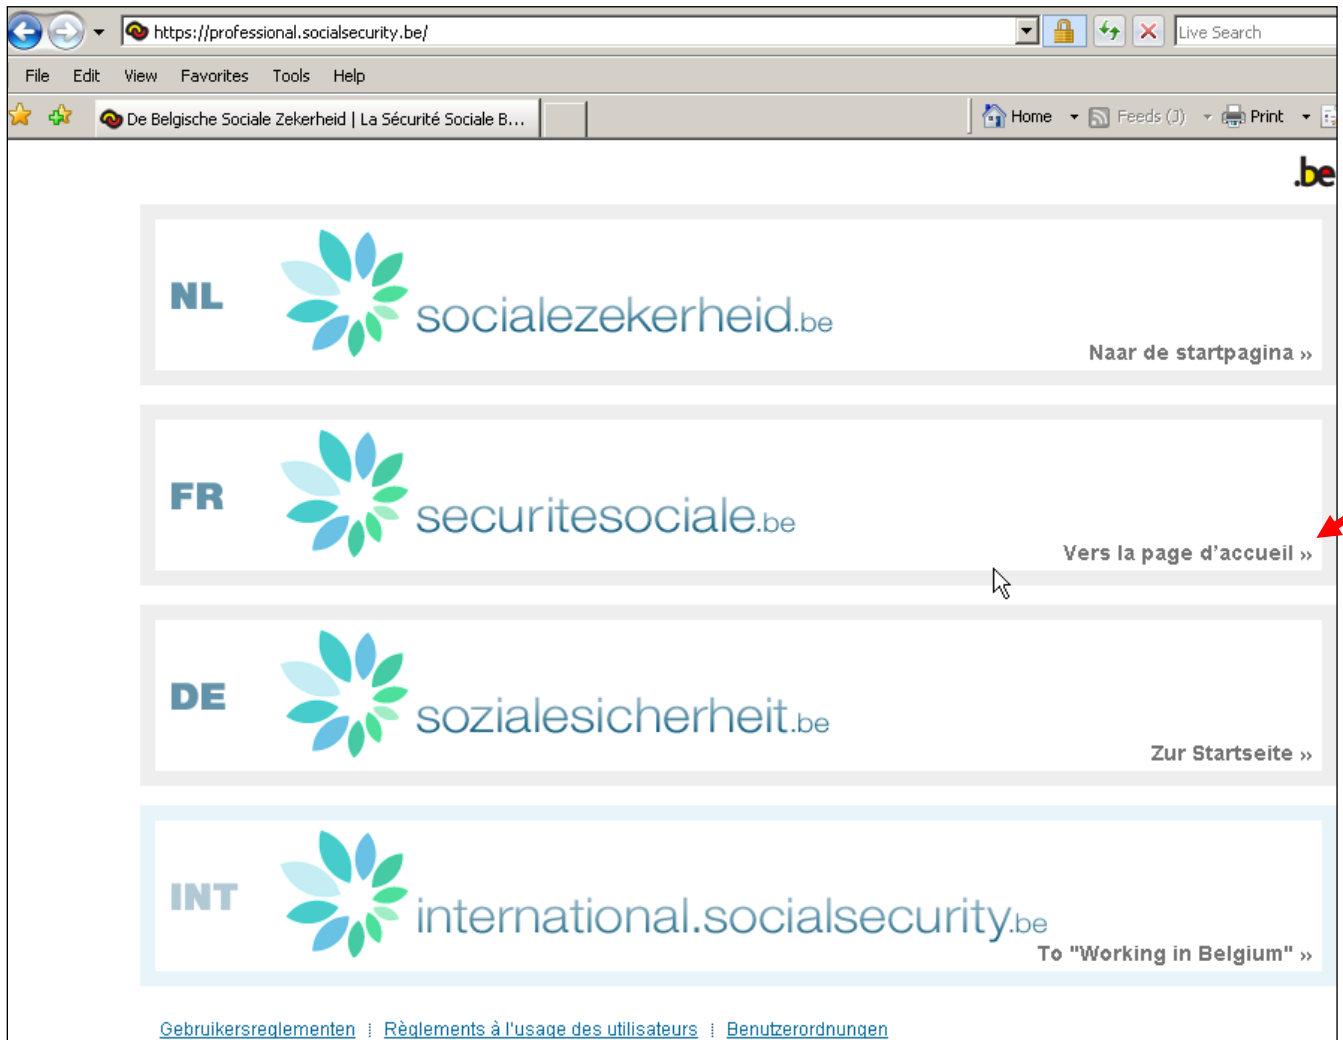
https://professional.socialsecurity.be/

Live Search

File Edit View Favorites Tools Help

De Belgische Sociale Zekerheid | La Sécurité Sociale B...

Home Feeds (J) Print

.be

NL

socialezekerheid.be

Naar de startpagina »

FR

securitesociale.be

Vers la page d'accueil »

DE

sozialesicherheit.be

Zur Startseite »

INT

international.socialsecurity.be

To "Working in Belgium" »

Gebruikersreglementen | Règlements à l'usage des utilisateurs | Benutzerordnungen